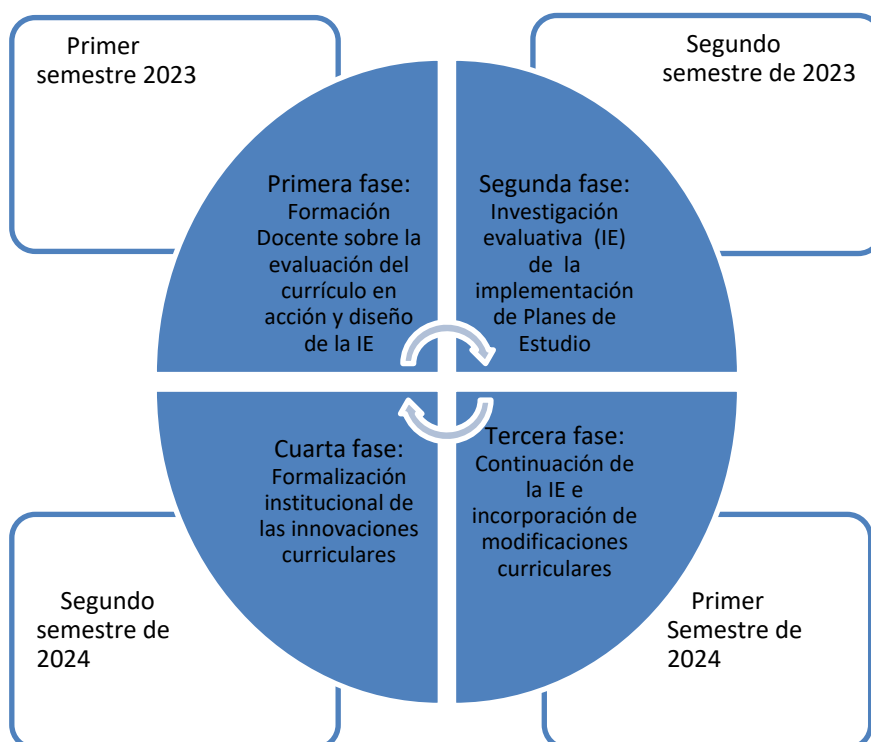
Primer semestre 2023

Segundo semestre de 2023

Primera fase: Formación Docente sobre la evaluación del currículo en acción y diseño de la IE

Segunda fase: Investigación evaluativa (IE) de la implementación de Planes de Estudio

Cuarta fase: Formalización institucional de las innovaciones curriculares

Tercera fase: Continuación de la IE e incorporación de modificaciones curriculares

Segundo semestre de 2024

Primer Semestre de 2024